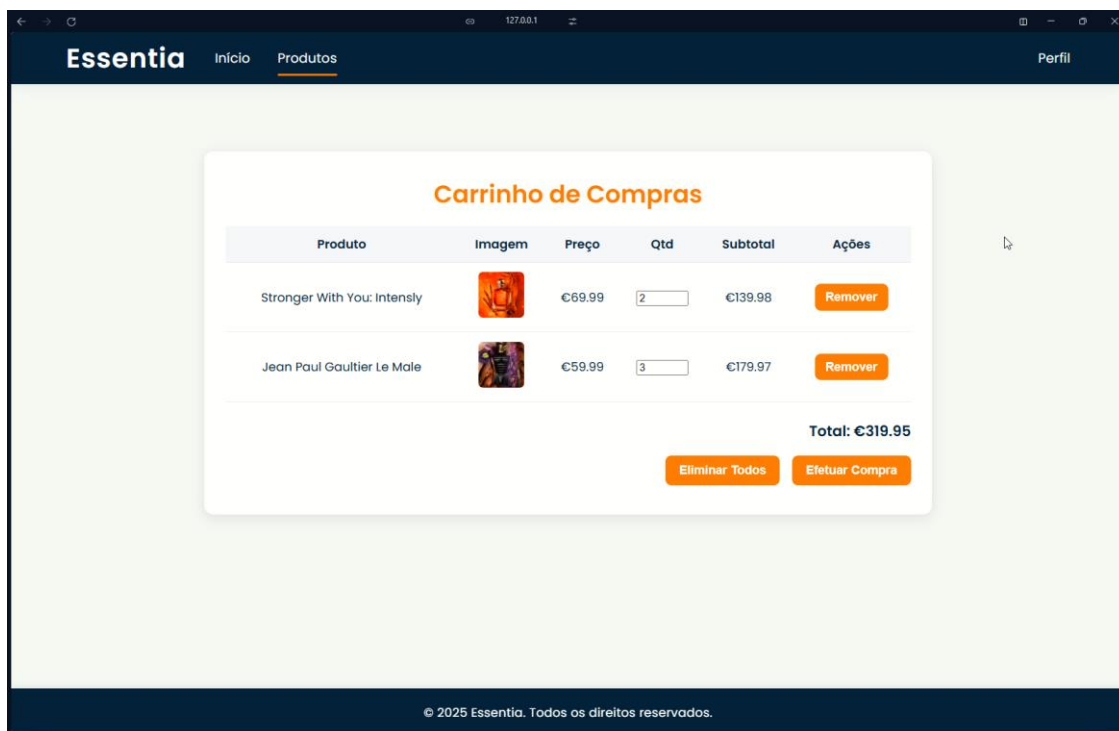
127.0.0.1

Essentia Início Produtos Perfil

Carrinho de Compras

| Produto | Imagem | Preço | Qtd | Subtotal | Ações |
|---|---|---|---|---|---|
| Stronger With You: Intensly | | €69.99 | 2 | €139.98 | Remover |
| Jean Paul Gaultier Le Male | | €59.99 | 3 | €179.97 | Remover |

Total: €319.95

Eliminar Todos Efetuar Compra

© 2025 Essentia. Todos os direitos reservados.